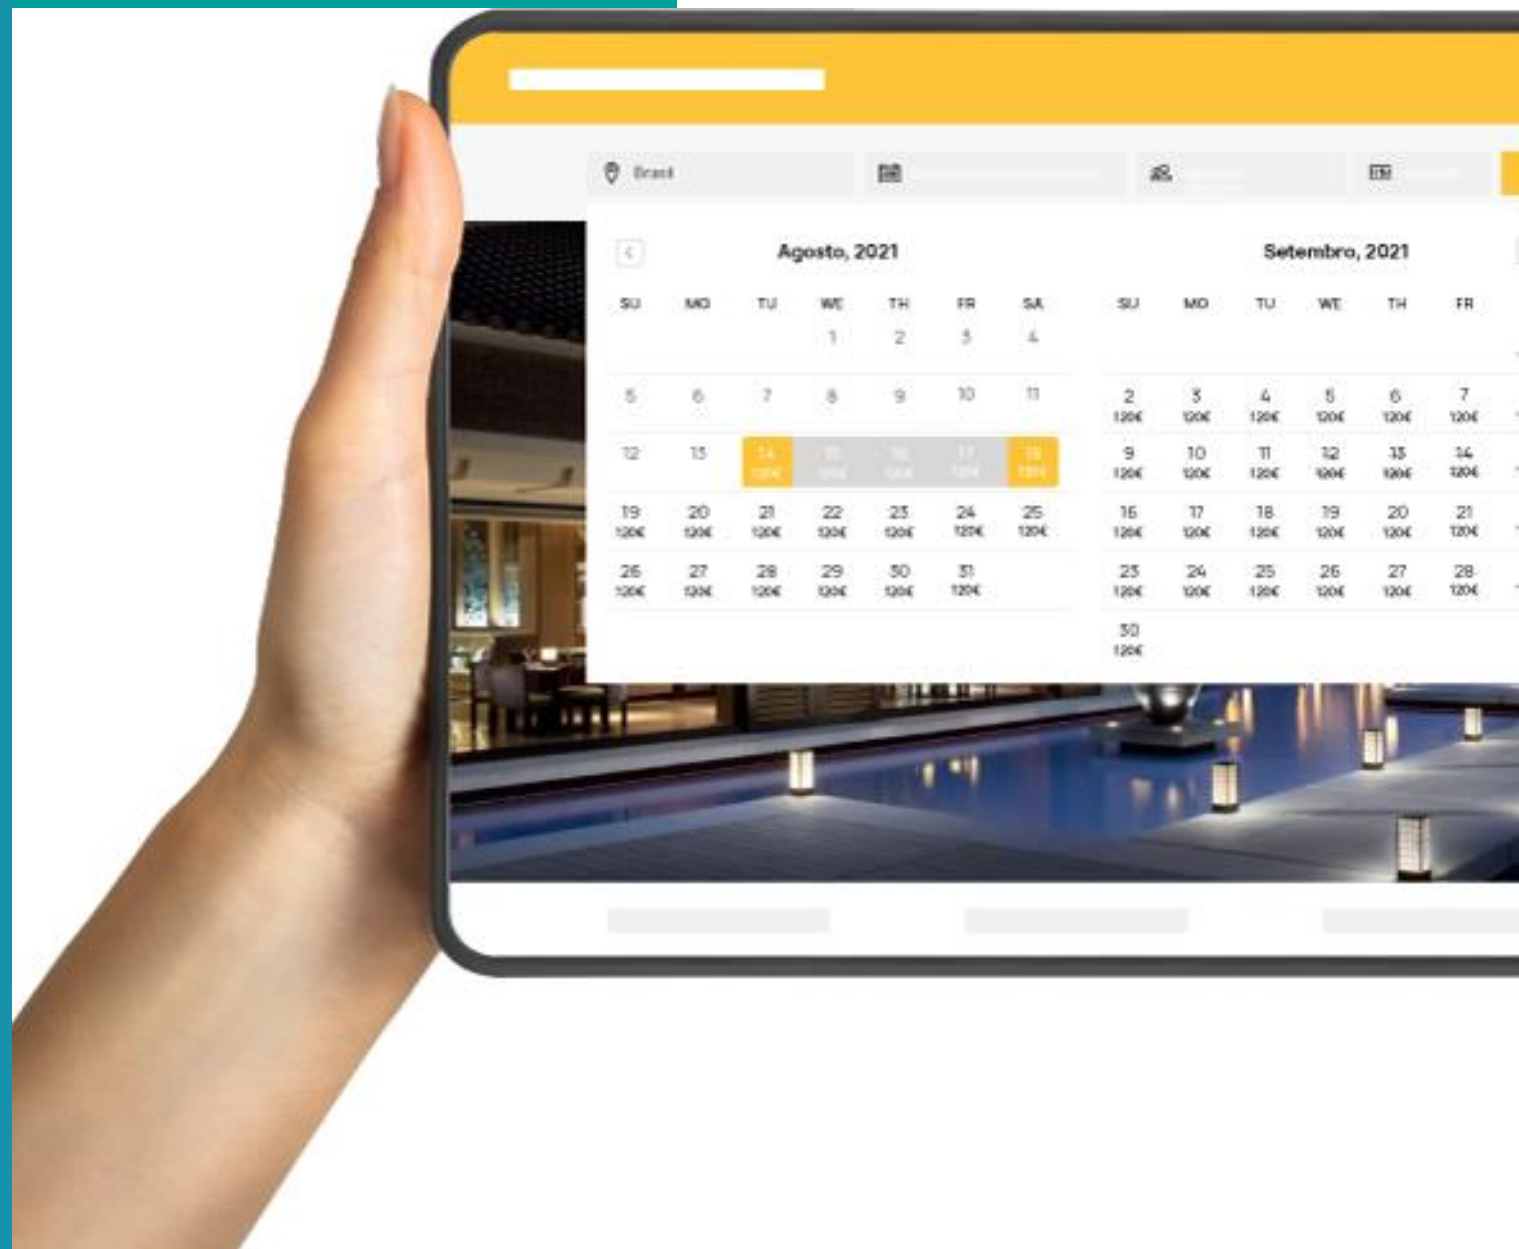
Brasil

Agosto, 2021

| SU | MO | TU | WE | TH | FR | SA |
|---|---|---|---|---|---|---|
| | | | 1 | 2 | 3 | 4 |
| 5 | 6 | 7 | 8 | 9 | 10 | 11 |
| 12 | 13 | 14 120€ | 15 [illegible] | 16 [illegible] | 17 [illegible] | 18 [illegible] |
| 19 120€ | 20 120€ | 21 120€ | 22 120€ | 23 120€ | 24 120€ | 25 120€ |
| 26 120€ | 27 120€ | 28 120€ | 29 120€ | 30 120€ | 31 120€ | |

Setembro, 2021

| SU | MO | TU | WE | TH | FR |
|---|---|---|---|---|---|
| 2 120€ | 3 120€ | 4 120€ | 5 120€ | 6 120€ | 7 120€ |
| 9 120€ | 10 120€ | 11 120€ | 12 120€ | 13 120€ | 14 120€ |
| 16 120€ | 17 120€ | 18 120€ | 19 120€ | 20 120€ | 21 120€ |
| 23 120€ | 24 120€ | 25 120€ | 26 120€ | 27 120€ | 28 120€ |
| 30 120€ | | | | | |